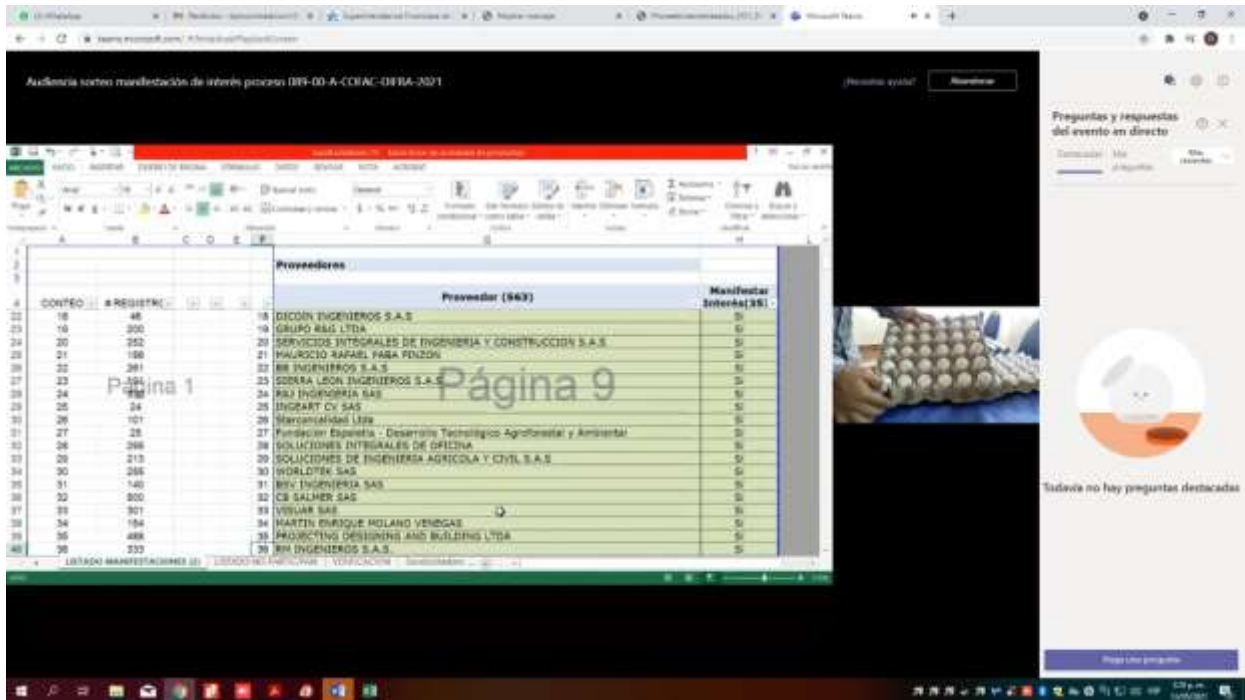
Audiencia sorteo manifestación de interés proceso 089-00-A-COFAC-DIFRA-2021

¿Necesitas ayuda? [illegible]

Preguntas y respuestas del evento en directo

Proveedores

| | CONTEO | # REGISTR | | Proveedor (563) | Manifestar Interés(35) |
|---|---|---|---|---|---|
| 22 | 18 | 48 | 18 | DICOIN INGENIEROS S.A.S | Si |
| 23 | 19 | 200 | 19 | GRUPO R&G LTDA | Si |
| 24 | 20 | 252 | 20 | SERVICIOS INTEGRALES DE INGENIERIA Y CONSTRUCCION S.A.S | Si |
| 25 | 21 | 198 | 21 | MAURICIO RAFAEL PABA PINZON | Si |
| 26 | 22 | 261 | 22 | BB INGENIEROS S.A.S | Si |
| 27 | 23 | 391 | 23 | SIERRA LEON INGENIEROS S.A.S | Si |
| 28 | 24 | 732 | 24 | R&J INGENIERIA SAS | Si |
| 29 | 25 | 24 | 25 | INGEART CV SAS | Si |
| 30 | 26 | 101 | 26 | Starconcalidad Ltda | Si |
| 31 | 27 | 25 | 27 | Fundacion Esperanza - Desarrollo Tecnologico Agroforestal y Ambiental | Si |
| 32 | 28 | 286 | 28 | SOLUCIONES INTEGRALES DE OFICINA | Si |
| 33 | 29 | 213 | 29 | SOLUCIONES DE INGENIERIA AGRICOLA Y CIVIL S.A.S | Si |
| 34 | 30 | 266 | 30 | WORLDTEK SAS | Si |
| 35 | 31 | 140 | 31 | BSV INGENIERIA SAS | Si |
| 36 | 32 | 800 | 32 | CB SALMER SAS | Si |
| 37 | 33 | 301 | 33 | VISUAR SAS | Si |
| 38 | 34 | 154 | 34 | MARTIN ENRIQUE MOLANO VENEGAS | Si |
| 39 | 35 | 488 | 35 | PROJECTING DESIGNING AND BUILDING LTDA | Si |
| 40 | 36 | 333 | 36 | RM INGENIEROS S.A.S. | Si |

Página 1
Página 9

LISTADO MANIFESTACIONES (2) | LISTADO NO PARTICIPAN | VERIFICACION

Todavía no hay preguntas destacadas

Haga una pregunta